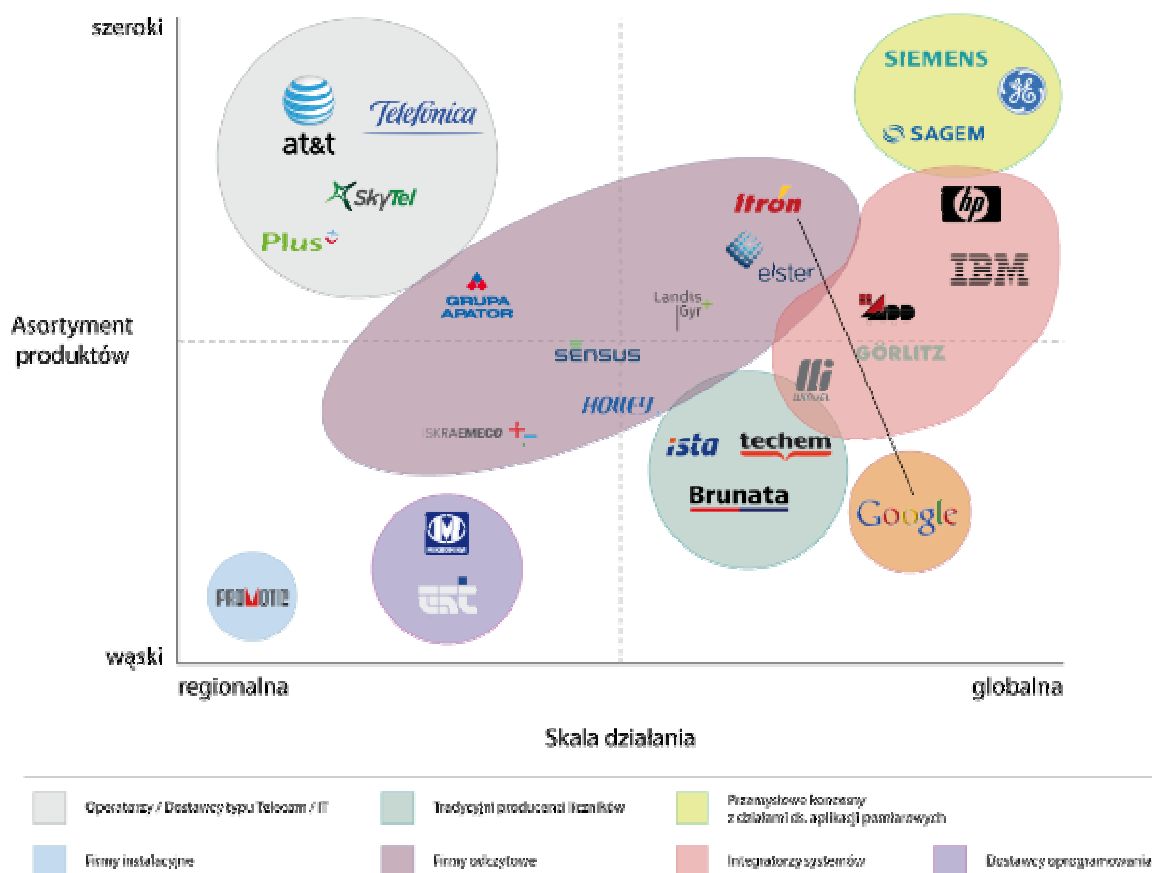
szeroki

Asortyment produktów

wąski

regionalna

globalna

Skala działania

at&t

Telefonica

SkyTel

Plus

SIEMENS

SAGEM

Itron

elster

hp

IBM

GRUPA APATOR

Landis Gyr

ABB

SENSUS

GÖRLITZ

HOLLEY

ISKRAEMECO

ista

techem

Brunata

Google

PROMOTIC

Operatorzy / Dostawcy typu Telecom / IT

Tradycyjni producenci liczników

Przemysłowe koncerny z działami ds. aplikacji pomiarowych

Firmy instalacyjne

Firmy odczytowe

Integratorzy systemów

Dostawcy oprogramowania